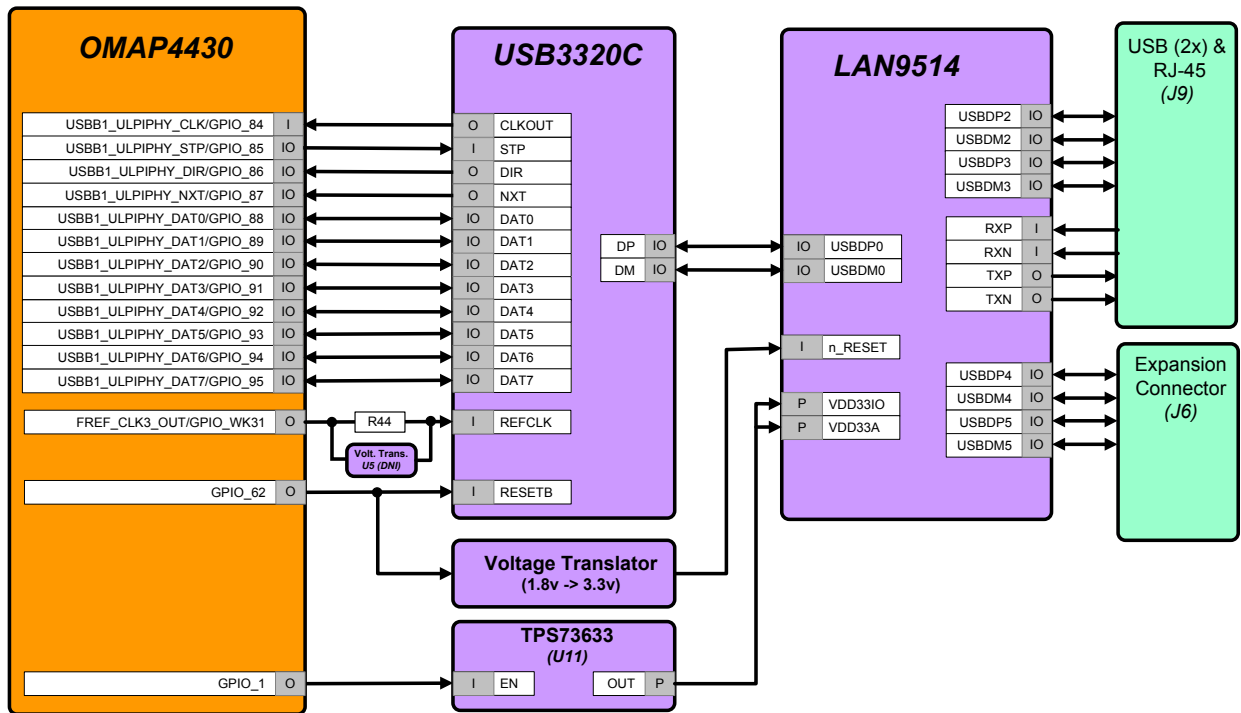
OMAP4430

USBB1_ULPIPHY_CLK/GPIO_84 I
USBB1_ULPIPHY_STP/GPIO_85 IO
USBB1_ULPIPHY_DIR/GPIO_86 IO
USBB1_ULPIPHY_NXT/GPIO_87 IO
USBB1_ULPIPHY_DAT0/GPIO_88 IO
USBB1_ULPIPHY_DAT1/GPIO_89 IO
USBB1_ULPIPHY_DAT2/GPIO_90 IO
USBB1_ULPIPHY_DAT3/GPIO_91 IO
USBB1_ULPIPHY_DAT4/GPIO_92 IO
USBB1_ULPIPHY_DAT5/GPIO_93 IO
USBB1_ULPIPHY_DAT6/GPIO_94 IO
USBB1_ULPIPHY_DAT7/GPIO_95 IO
FREF_CLK3_OUT/GPIO_WK31 O
GPIO_62 O
GPIO_1 O

R44
Volt. Trans.
U5 (DNI)

USB3320C

O CLKOUT
I STP
O DIR
O NXT
IO DAT0
IO DAT1
IO DAT2
IO DAT3
IO DAT4
IO DAT5
IO DAT6
IO DAT7
I REFCLK
I RESETB
DP IO
DM IO

Voltage Translator
(1.8v -> 3.3v)

TPS73633
(U11)
I EN
OUT P

LAN9514

USBDP2 IO
USBDM2 IO
USBDP3 IO
USBDM3 IO
RXP I
RXN I
TXP O
TXN O
IO USBDP0
IO USBDM0
I n_RESET
P VDD33IO
P VDD33A
USBDP4 IO
USBDM4 IO
USBDP5 IO
USBDM5 IO

USB (2x) & RJ-45
(J9)

Expansion Connector
(J6)